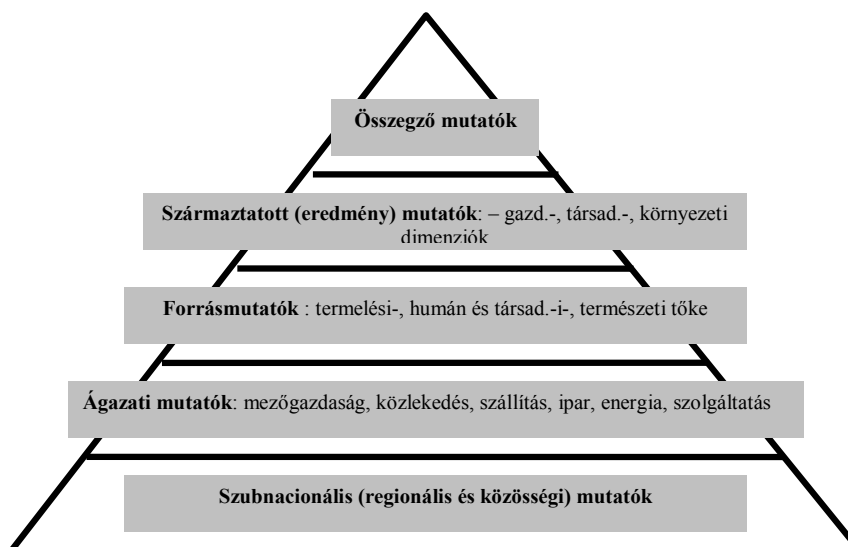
Összegző mutatók

Származtatott (eredmény) mutatók: – gazd.-, társad.-, környezeti dimenziók

Forrásmutatók : termelési-, humán és társad.-i-, természeti tőke

Ágazati mutatók: mezőgazdaság, közlekedés, szállítás, ipar, energia, szolgáltatás

Szubnacionális (regionális és közösségi) mutatók